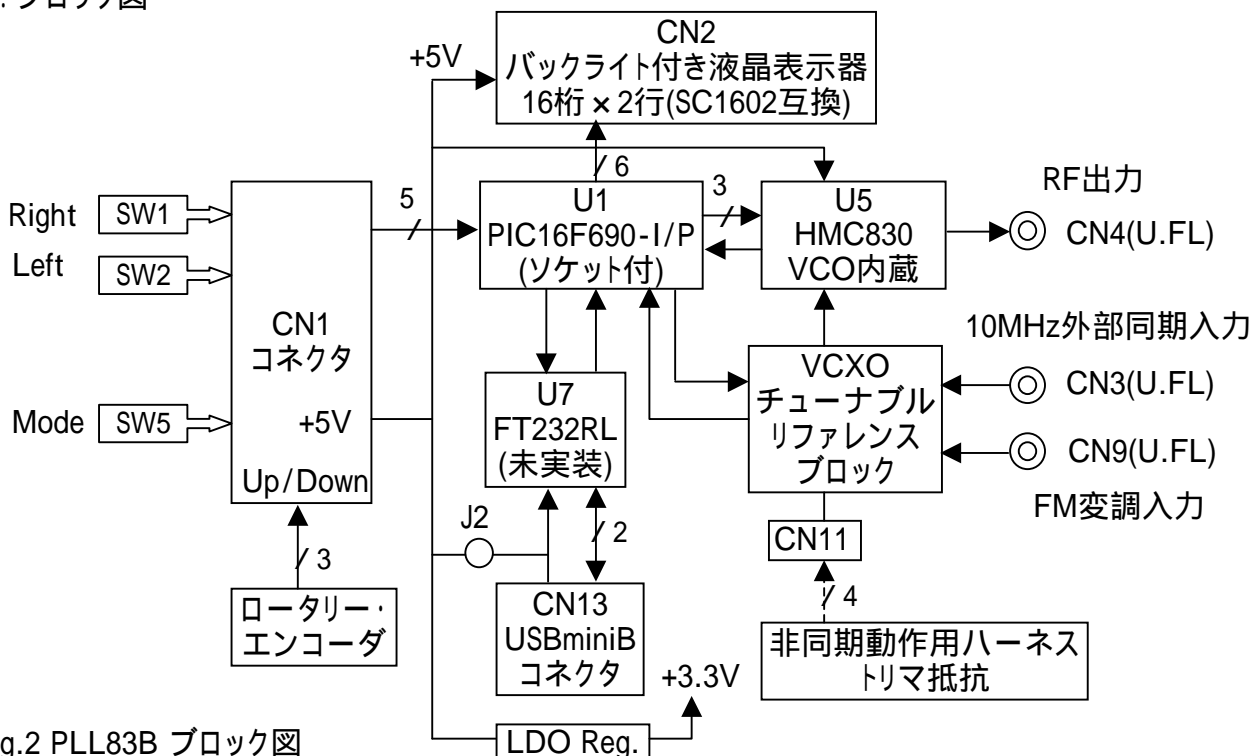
. ブロック図

+5V

CN2
バックライト付き液晶表示器
16桁 × 2行(SC1602互換)

6

U1
PIC16F690-I/P
(ソケット付)

3

U5
HMC830
VCO内蔵

RF出力

CN4(U.FL)

Right
SW1

Left
SW2

5

CN1
コネクタ

Mode
SW5

+5V

Up/Down

3

ロータリー・
エンコーダ

U7
FT232RL
(未実装)

J2

2

CN13
USBminiB
コネクタ

10MHz外部同期入力

VCXO
チューナブル
リファレンス
ブロック

CN3(U.FL)

CN9(U.FL)

FM変調入力

CN11

4

非同期動作用ハーネス
トリマ抵抗

+3.3V

LDO Reg.

g.2 PLL83B ブロック図